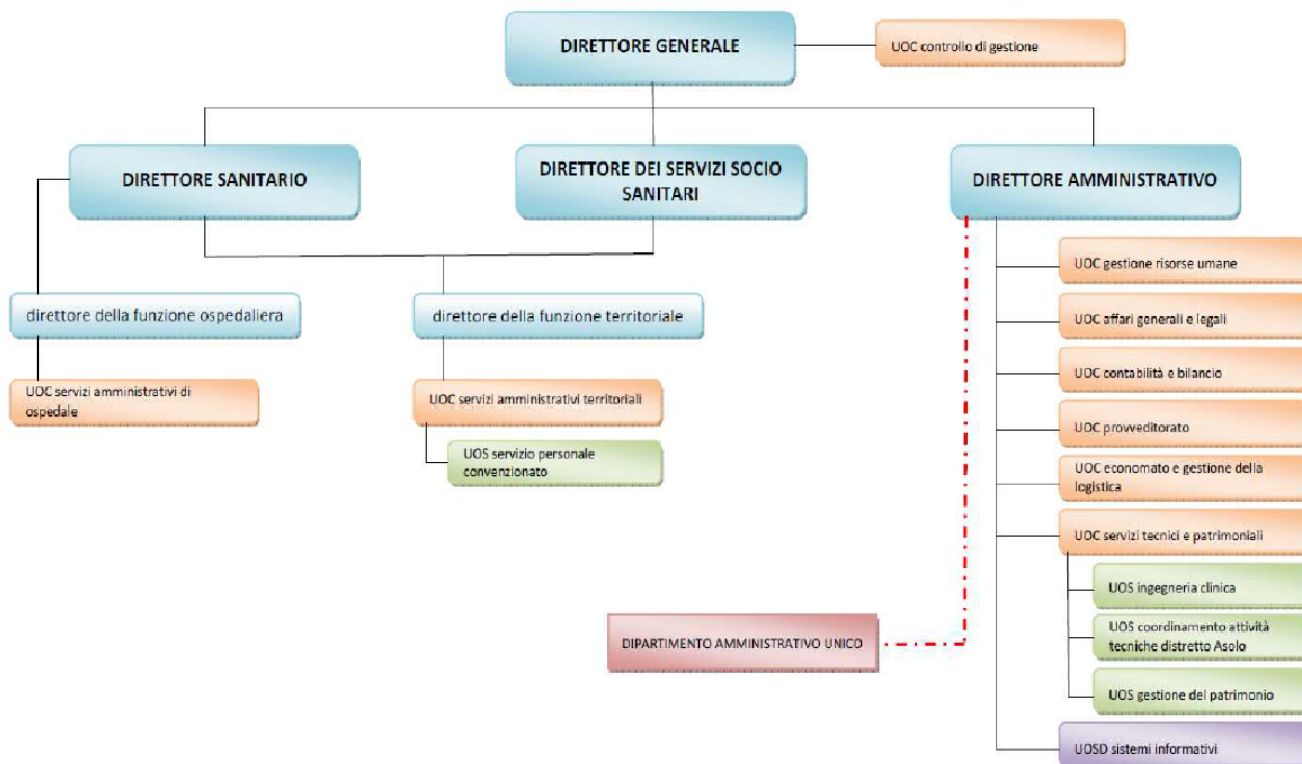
DIRETTORE GENERALE

UOC controllo di gestione

DIRETTORE SANITARIO

DIRETTORE DEI SERVIZI SOCIO SANITARI

DIRETTORE AMMINISTRATIVO

direttore della funzione ospedaliera

UOC servizi amministrativi di ospedale

direttore della funzione territoriale

UOC servizi amministrativi territoriali

UOS servizio personale convenzionato

UOC gestione risorse umane

UOC affari generali e legali

UOC contabilità e bilancio

UOC provveditorato

UOC economato e gestione della logistica

UOC servizi tecnici e patrimoniali

UOS ingegneria clinica

UOS coordinamento attività tecniche distretto Asolo

UOS gestione del patrimonio

UOSD sistemi informativi

DIPARTIMENTO AMMINISTRATIVO UNICO